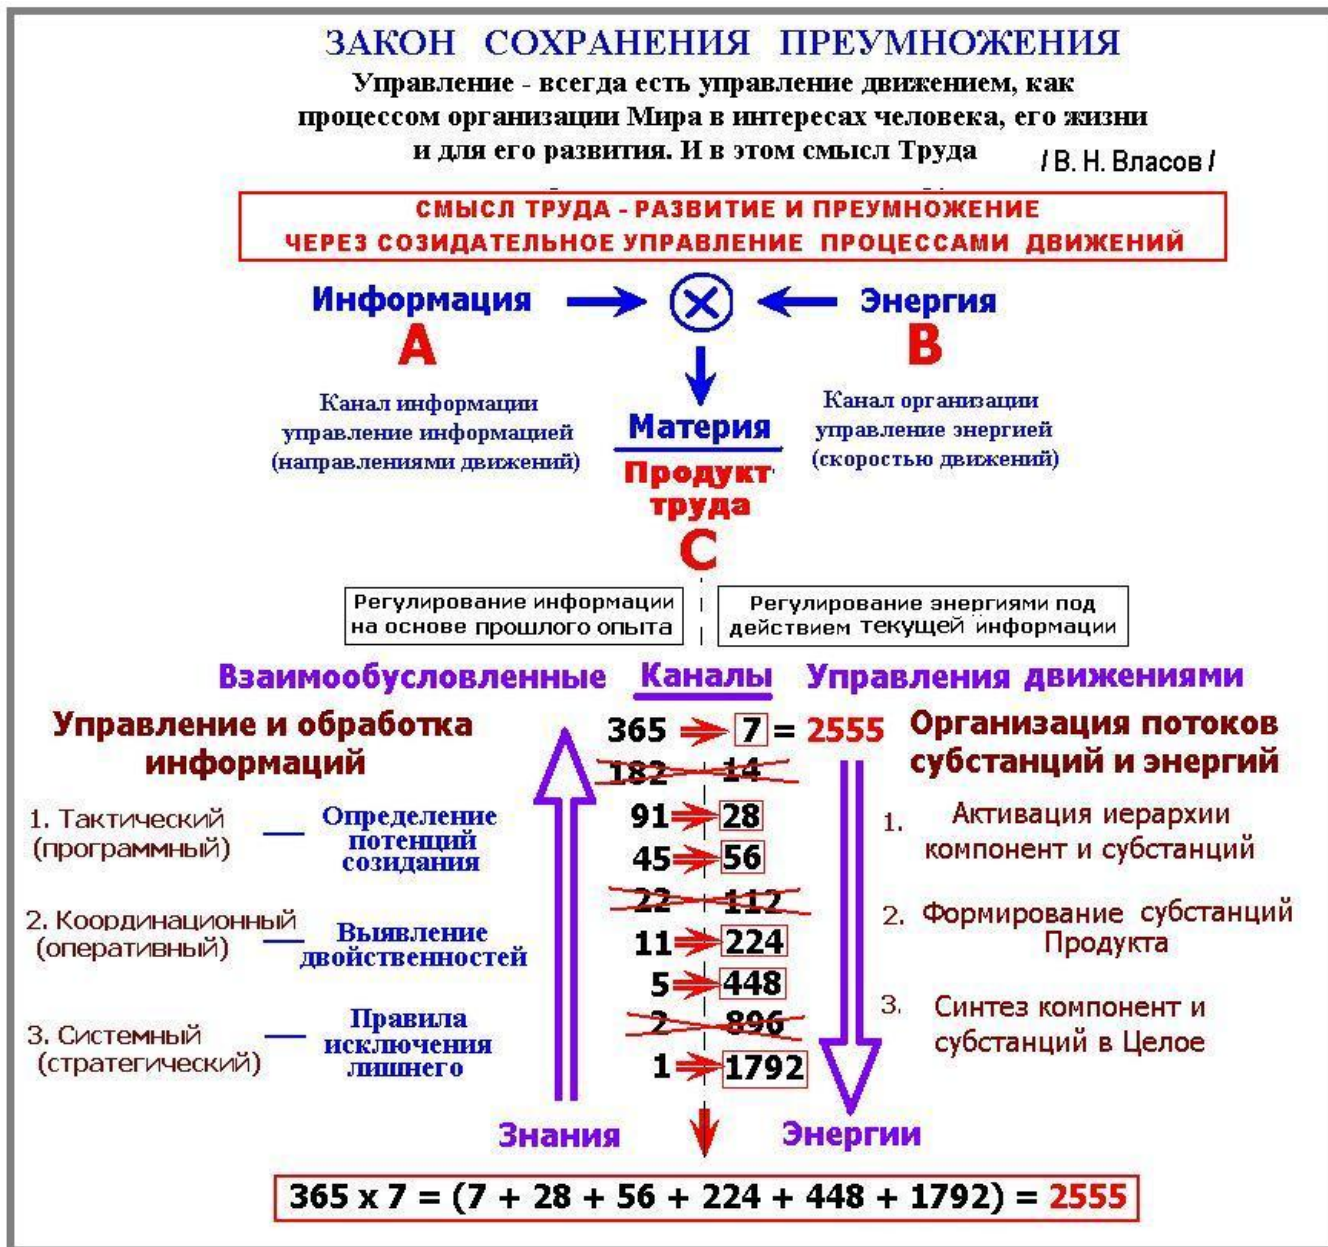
ЗАКОН СОХРАНЕНИЯ ПРЕУМНОЖЕНИЯ

Управление - всегда есть управление движением, как процессом организации Мира в интересах человека, его жизни и для его развития. И в этом смысл Труда / В. Н. Власов /

СМЫСЛ ТРУДА - РАЗВИТИЕ И ПРЕУМНОЖЕНИЕ ЧЕРЕЗ СОЗИДАТЕЛЬНОЕ УПРАВЛЕНИЕ ПРОЦЕССАМИ ДВИЖЕНИЙ

Информация
A

Энергия
B

Канал информации управление информацией (направлениями движений)

Материя
Продукт труда
C

Канал организации управление энергией (скоростью движений)

Регулирование информации на основе прошлого опыта

Регулирование энергиями под действием текущей информации

Взаимообусловленные Каналы Управления движениями

Управление и обработка информаций

Организация потоков субстанций и энергий

365 → 7 = 2555
182 14
91 → 28
45 → 56
22 112
11 → 224
5 → 448
2 896
1 → 1792

1. Тактический (программный) — Определение потенций созидания

2. Координационный (оперативный) — Выявление двойственностей

3. Системный (стратегический) — Правила исключения лишнего

1. Активация иерархии компонент и субстанций

2. Формирование субстанций Продукта

3. Синтез компонент и субстанций в Целое

Знания

Энергии

$365 \times 7 = (7 + 28 + 56 + 224 + 448 + 1792) = 2555$